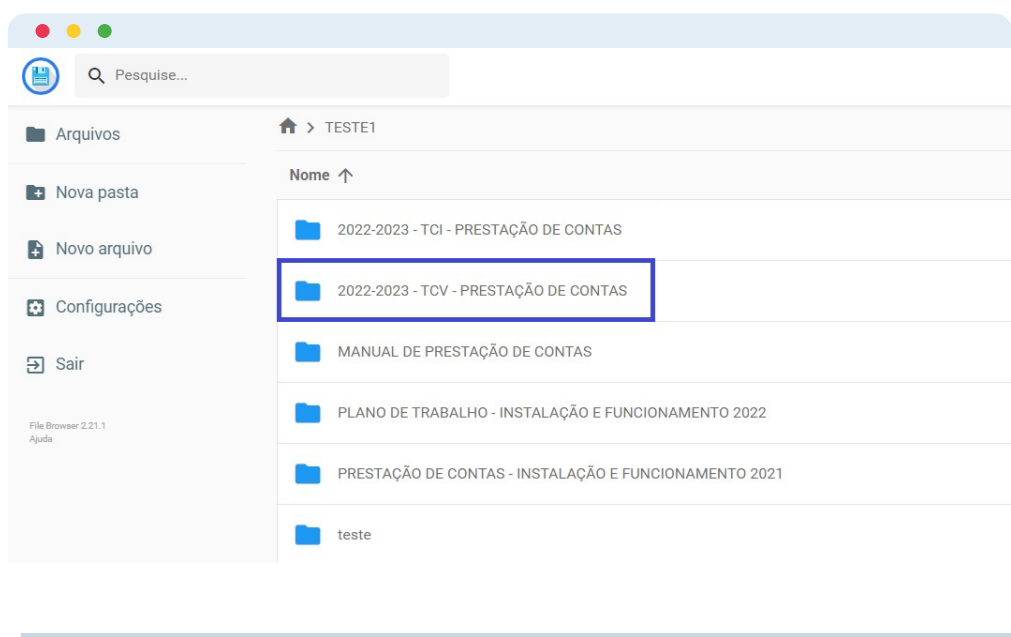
Pesquise...

Arquivos

Nova pasta

Novo arquivo

Configurações

Sair

File Browser 2.21.1
Ajuda

> TESTE1

Nome ↑

2022-2023 - TCI - PRESTAÇÃO DE CONTAS

2022-2023 - TCV - PRESTAÇÃO DE CONTAS

MANUAL DE PRESTAÇÃO DE CONTAS

PLANO DE TRABALHO - INSTALAÇÃO E FUNCIONAMENTO 2022

PRESTAÇÃO DE CONTAS - INSTALAÇÃO E FUNCIONAMENTO 2021

teste